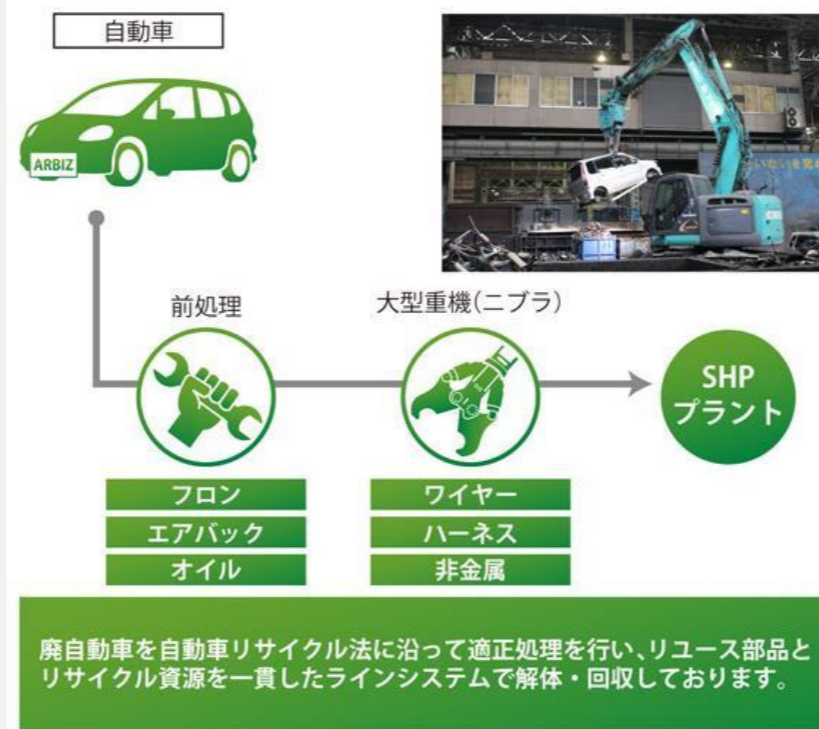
自動車

ARBIZ

前処理

大型重機(ニブラ)

SHP
プラント

フロン
エアバック
オイル

ワイヤー
ハーネス
非金属

廃自動車を自動車リサイクル法に沿って適正処理を行い、リユース部品とリサイクル資源を一貫したラインシステムで解体・回収しております。